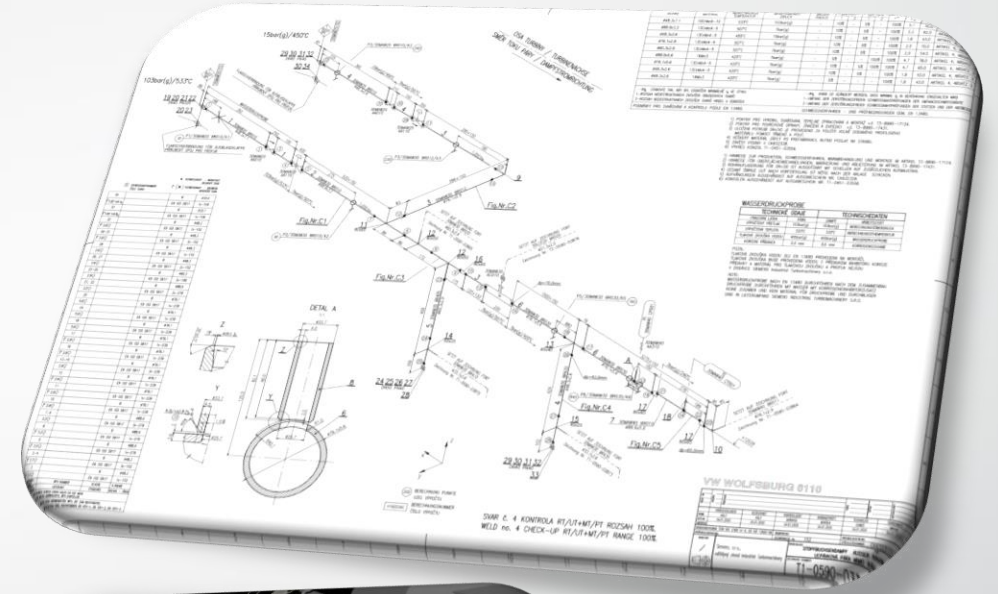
15bar(g)/450°C

103bar(g)/53°C

29 30 31 32
33 34

19 20 21 22
23 24

DIA SUBMNI / DERRENACHSE
SMĚR TOKU PÁRY / DAMPFSTRÖMRICHTUNG

WASSERDRUCKPROBE

TECHNICKÉ ÚDAJE | TECHNISCHEDATEN

Fig.Nr.C1

Fig.Nr.C2

Fig.Nr.C3

Fig.Nr.C4

Fig.Nr.C5

DETAIL A

Z

Y

11

12

13

14

15

16

17

18

9

10

24 25 26 27
28

29 30 31 32
33

SVAR č. 4 KONTROLA RT/UT+MT/PT ROZSAH 100%
WELD no. 4 CHECK-UP RT/UT+MT/PT RANGE 100%

VW WOLFSBURG 0110

T1-0590-01